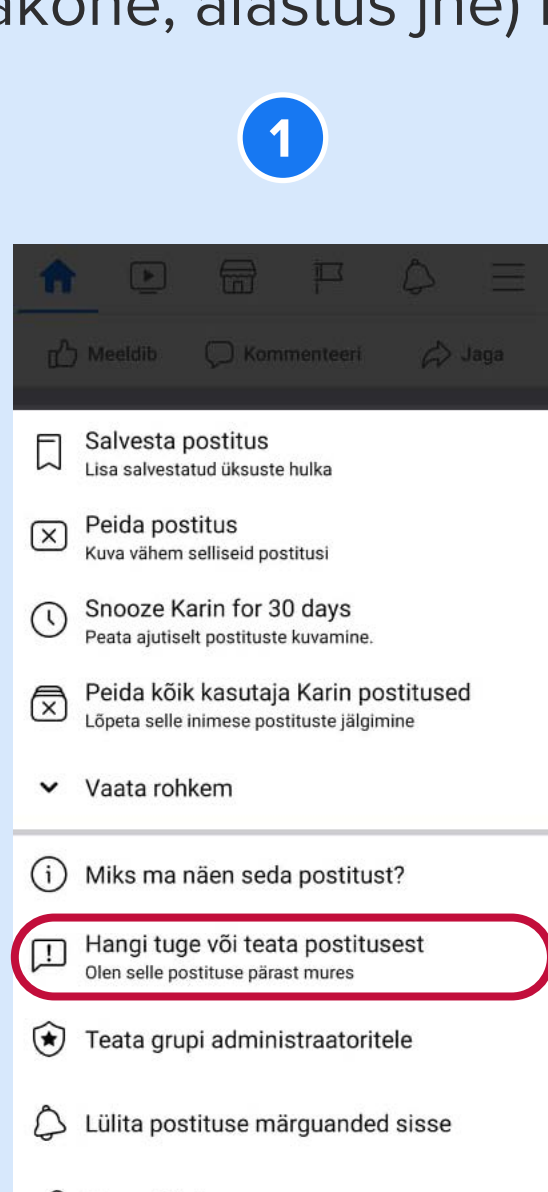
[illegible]akone, alastus jne) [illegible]

1

Meeldib Kommenteeri Jaga

Salvesta postitus
Lisa salvestatud üksuste hulka

Peida postitus
Kuva vähem selliseid postitusi

Snooze Karin for 30 days
Peata ajutiselt postituste kuvamine.

Peida kõik kasutaja Karin postitused
Lõpeta selle inimese postituste jälgimine

Vaata rohkem

Miks ma näen seda postitust?

Hangi tuge või teata postitusest
Olen selle postituse pärast mures

Teata grupi administraatoritele

Lülita postituse märguanded sisse